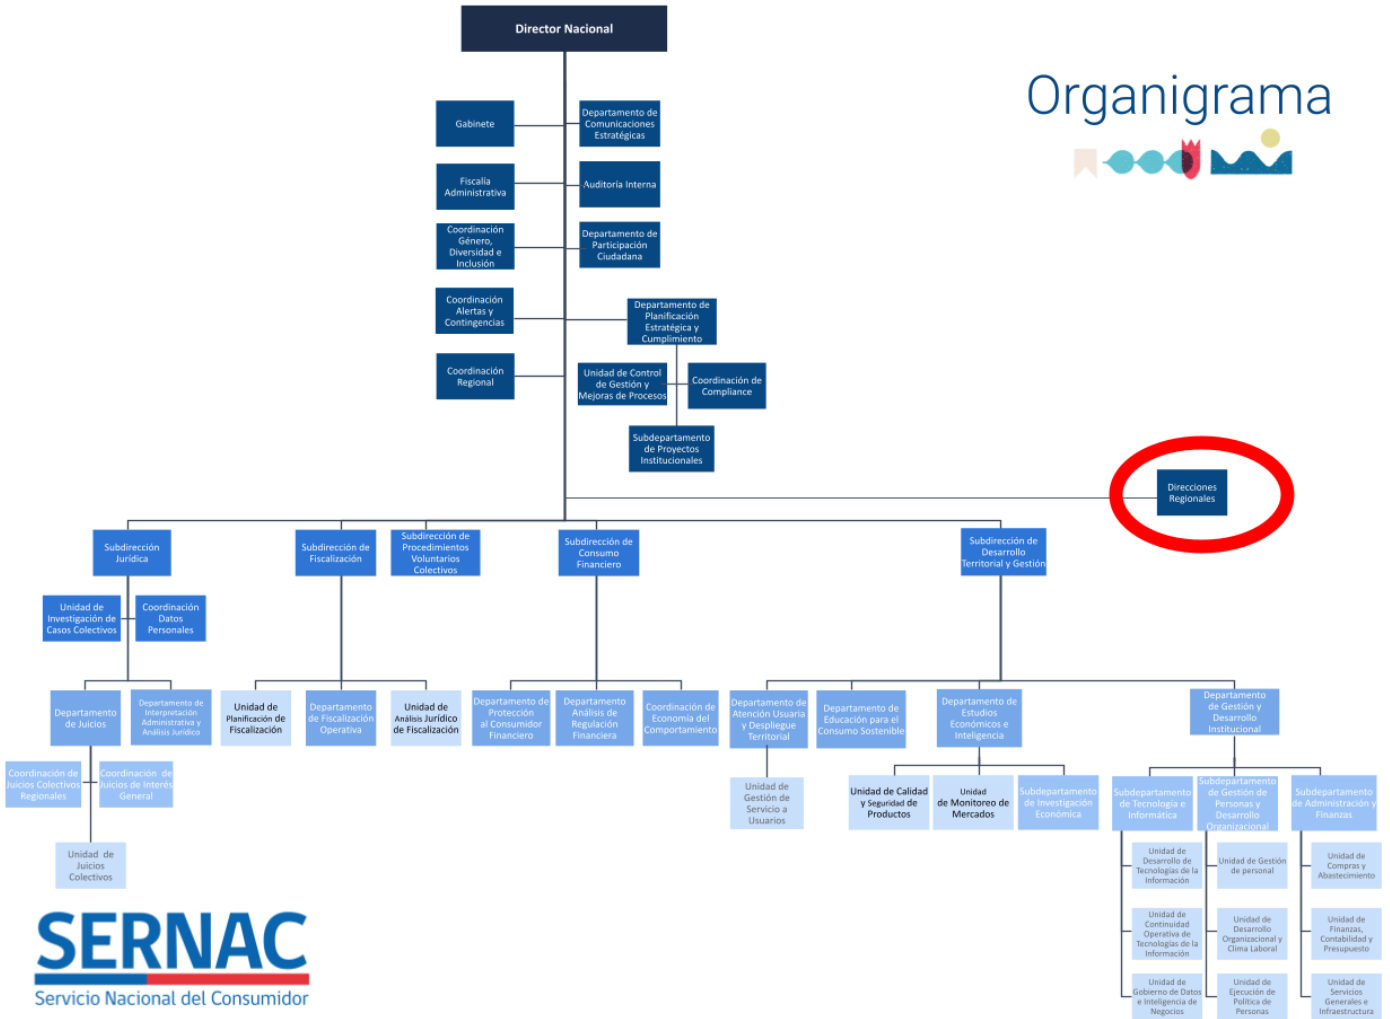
Director Nacional

Organigrama

Gabinete

Departamento de Comunicaciones Estratégicas

Fiscalía Administrativa

Auditoría Interna

Coordinación Género, Diversidad e Inclusión

Departamento de Participación Ciudadana

Coordinación Alertas y Contingencias

Departamento de Planificación Estratégica y Cumplimiento

Coordinación Regional

Unidad de Control de Gestión y Mejoras de Procesos

Coordinación de Compliance

Subdepartamento de Proyectos Institucionales

Direcciones Regionales

Subdirección Jurídica

Subdirección de Fiscalización

Subdirección de Procedimientos Voluntarios Colectivos

Subdirección de Consumo Financiero

Subdirección de Desarrollo Territorial y Gestión

Unidad de Investigación de Casos Colectivos

Coordinación Datos Personales

Departamento de Juicios

Departamento de Interpretación Administrativa y Análisis Jurídico

Unidad de Planificación de Fiscalización

Departamento de Fiscalización Operativa

Unidad de Análisis Jurídico de Fiscalización

Departamento de Protección al Consumidor Financiero

Departamento Análisis de Regulación Financiera

Coordinación de Economía del Comportamiento

Departamento de Atención Usuaria y Despliegue Territorial

Departamento de Educación para el Consumo Sostenible

Departamento de Estudios Económicos e Inteligencia

Departamento de Gestión y Desarrollo Institucional

Coordinación de Juicios Colectivos Regionales

Coordinación de Juicios de Interés General

Unidad de Juicios Colectivos

Unidad de Gestión de Servicio a Usuarios

Unidad de Calidad y Seguridad de Productos

Unidad de Monitoreo de Mercados

Subdepartamento de Investigación Económica

Subdepartamento de Tecnología e Informática

Subdepartamento de Gestión de Personas y Desarrollo Organizacional

Subdepartamento de Administración y Finanzas

Unidad de Desarrollo de Tecnologías de la Información

Unidad de Gestión de personal

Unidad de Compras y Abastecimiento

Unidad de Continuidad Operativa de Tecnologías de la Información

Unidad de Desarrollo Organizacional y Clima Laboral

Unidad de Finanzas, Contabilidad y Presupuesto

Unidad de Gobierno de Datos e Inteligencia de Negocios

Unidad de Ejecución de Política de Personas

Unidad de Servicios Generales e Infraestructura

SERNAC
Servicio Nacional del Consumidor